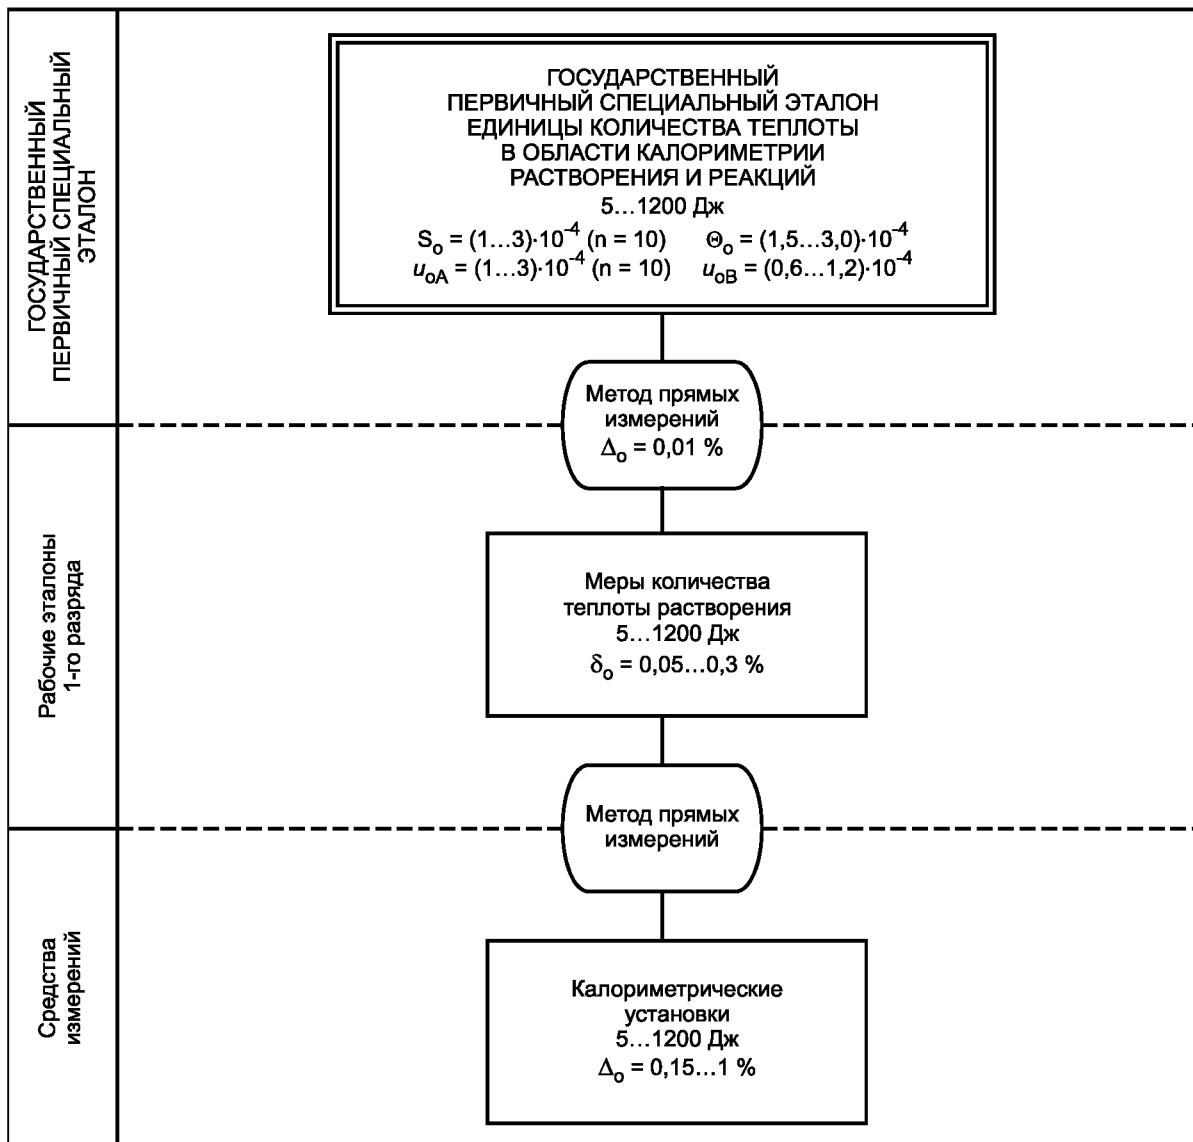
ГОСУДАРСТВЕННЫЙ ПЕРВИЧНЫЙ СПЕЦИАЛЬНЫЙ ЭТАЛОН

ГОСУДАРСТВЕННЫЙ
ПЕРВИЧНЫЙ СПЕЦИАЛЬНЫЙ ЭТАЛОН
ЕДИНИЦЫ КОЛИЧЕСТВА ТЕПЛОТЫ
В ОБЛАСТИ КАЛОРИМЕТРИИ
РАСТВОРЕНИЯ И РЕАКЦИЙ
5…1200 Дж
$S_o = (1…3)\cdot10^{-4}$ (n = 10) $\Theta_o = (1,5…3,0)\cdot10^{-4}$
$u_{oA} = (1…3)\cdot10^{-4}$ (n = 10) $u_{oB} = (0,6…1,2)\cdot10^{-4}$

Метод прямых измерений
$\Delta_o$ = 0,01 %

Рабочие эталоны 1-го разряда

Меры количества теплоты растворения
5…1200 Дж
$\delta_o$ = 0,05…0,3 %

Метод прямых измерений

Средства измерений

Калориметрические установки
5…1200 Дж
$\Delta_o$ = 0,15…1 %